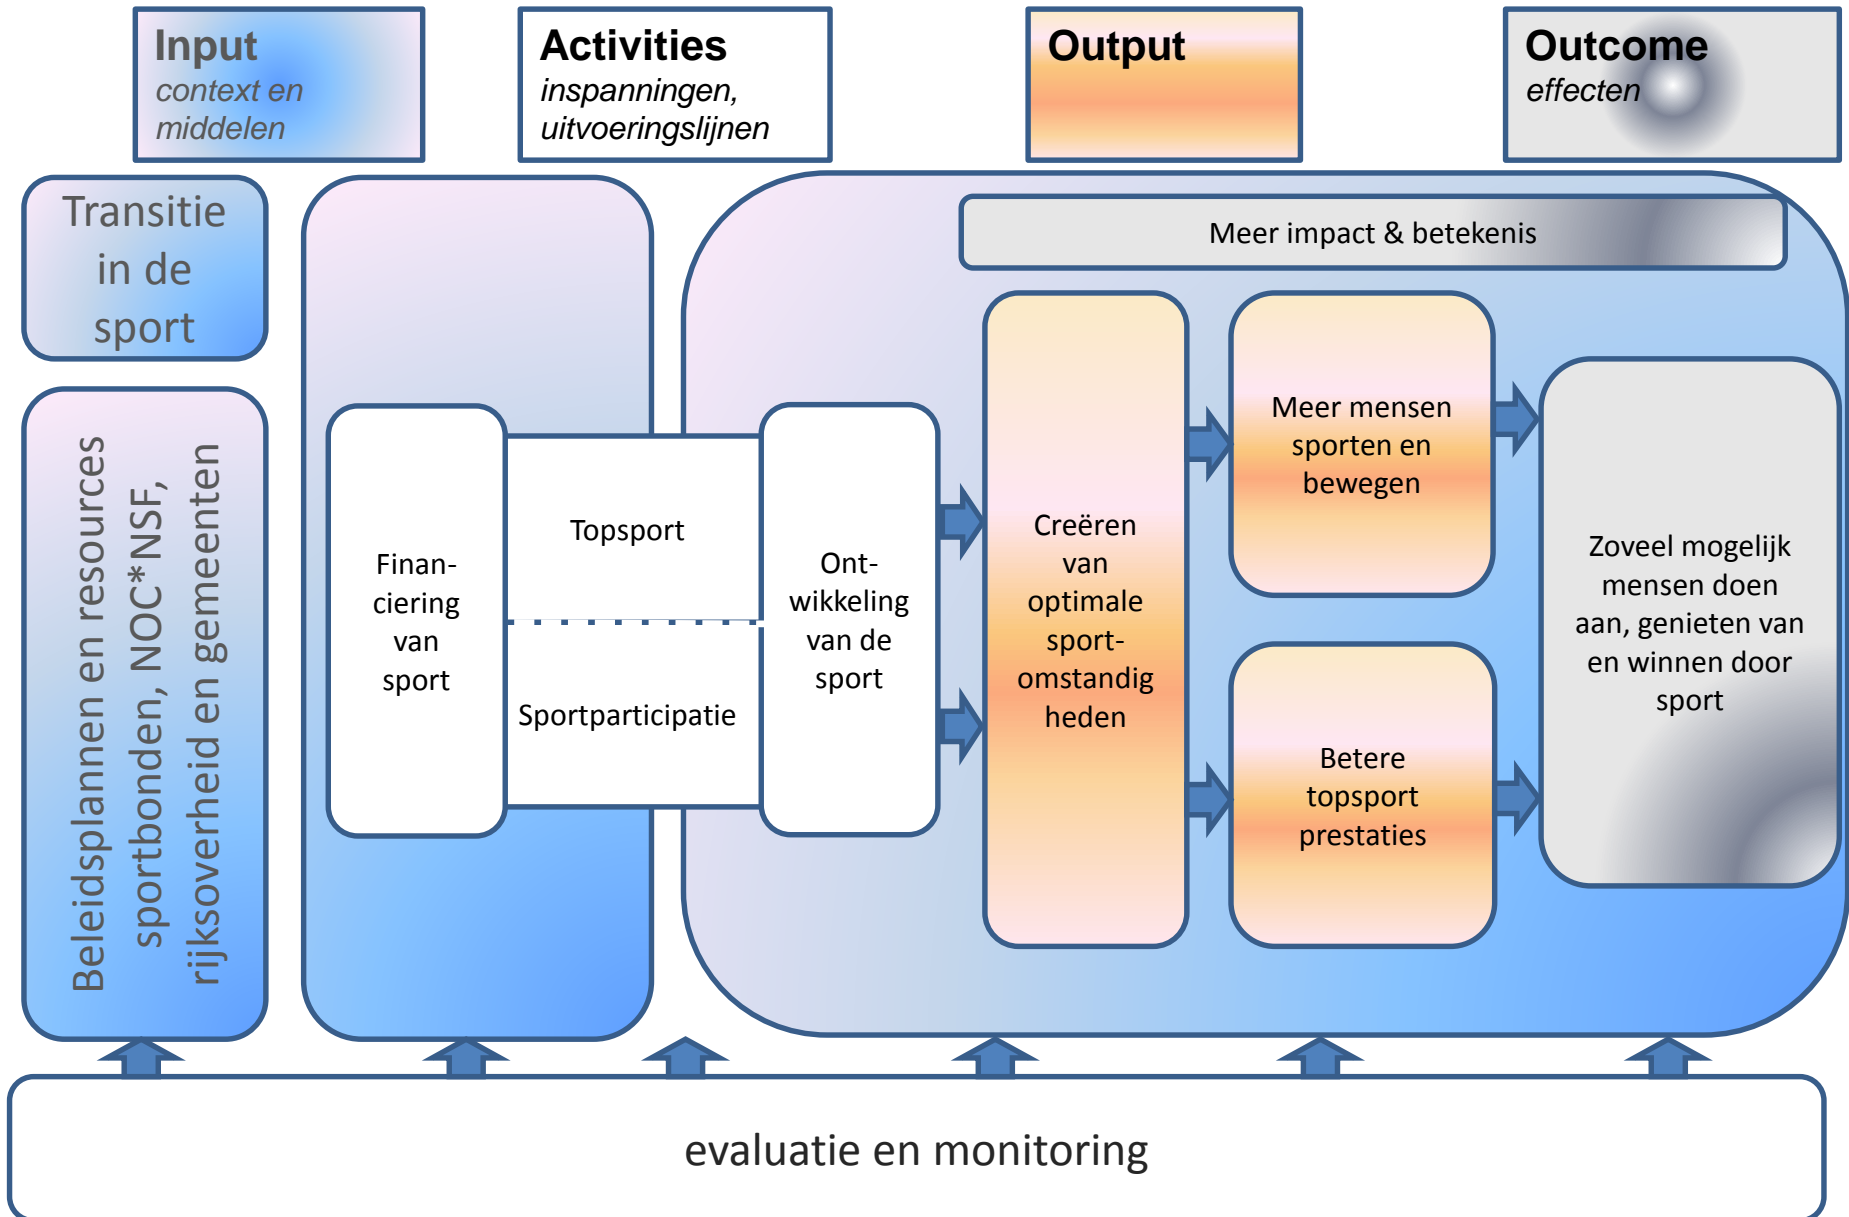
**Input**
*context en middelen*

**Activities**
*inspanningen, uitvoeringslijnen*

**Output**

**Outcome**
*effecten*

Transitie in de sport

Beleidsplannen en resources sportbonden, NOC*NSF, rijksoverheid en gemeenten

Meer impact & betekenis

Financiering van sport

Topsport

Sportparticipatie

Ontwikkeling van de sport

Creëren van optimale sportomstandigheden

Meer mensen sporten en bewegen

Betere topsport prestaties

Zoveel mogelijk mensen doen aan, genieten van en winnen door sport

evaluatie en monitoring